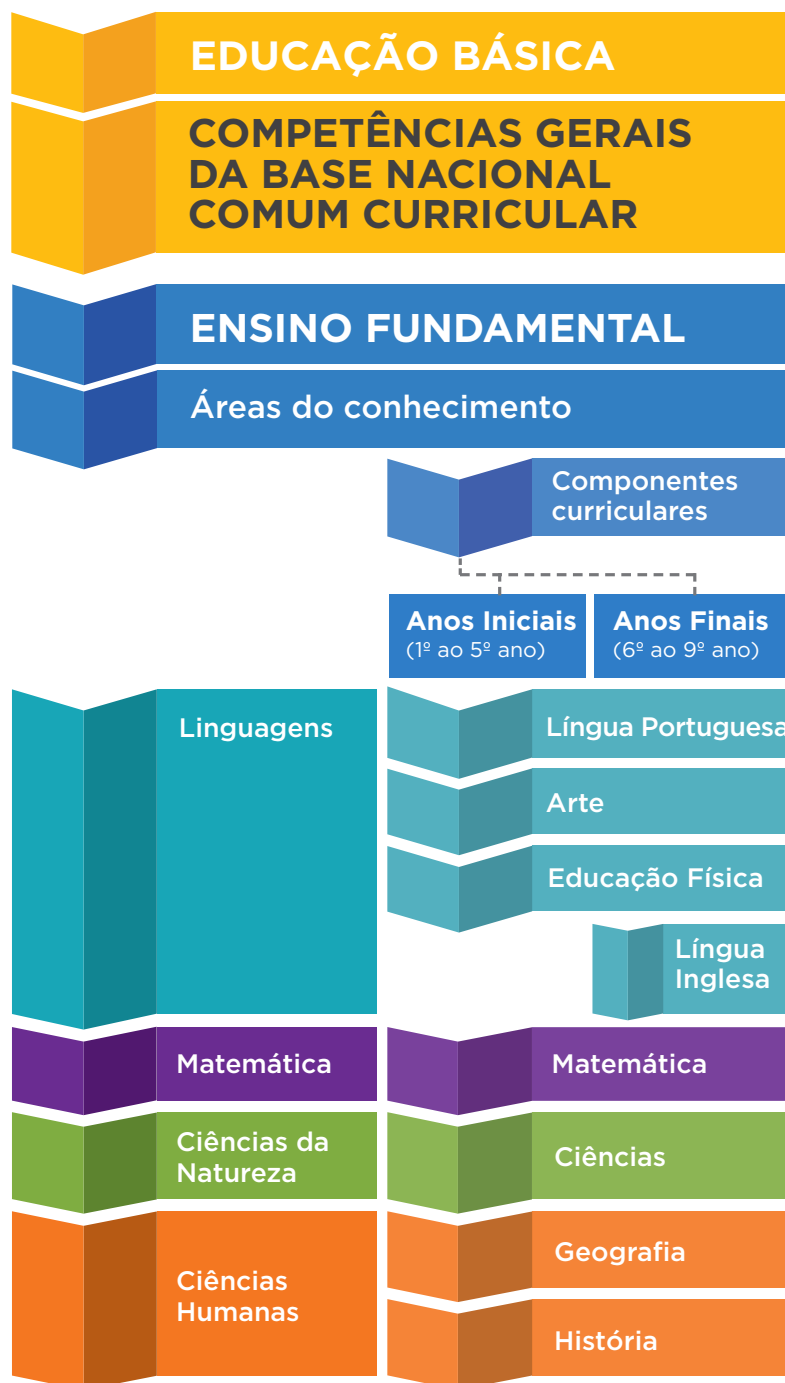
EDUCAÇÃO BÁSICA

COMPETÊNCIAS GERAIS DA BASE NACIONAL COMUM CURRICULAR

ENSINO FUNDAMENTAL

Áreas do conhecimento

Componentes curriculares

Anos Iniciais
(1º ao 5º ano)

Anos Finais
(6º ao 9º ano)

Linguagens

Língua Portuguesa

Arte

Educação Física

Língua Inglesa

Matemática

Matemática

Ciências da Natureza

Ciências

Ciências Humanas

Geografia

História